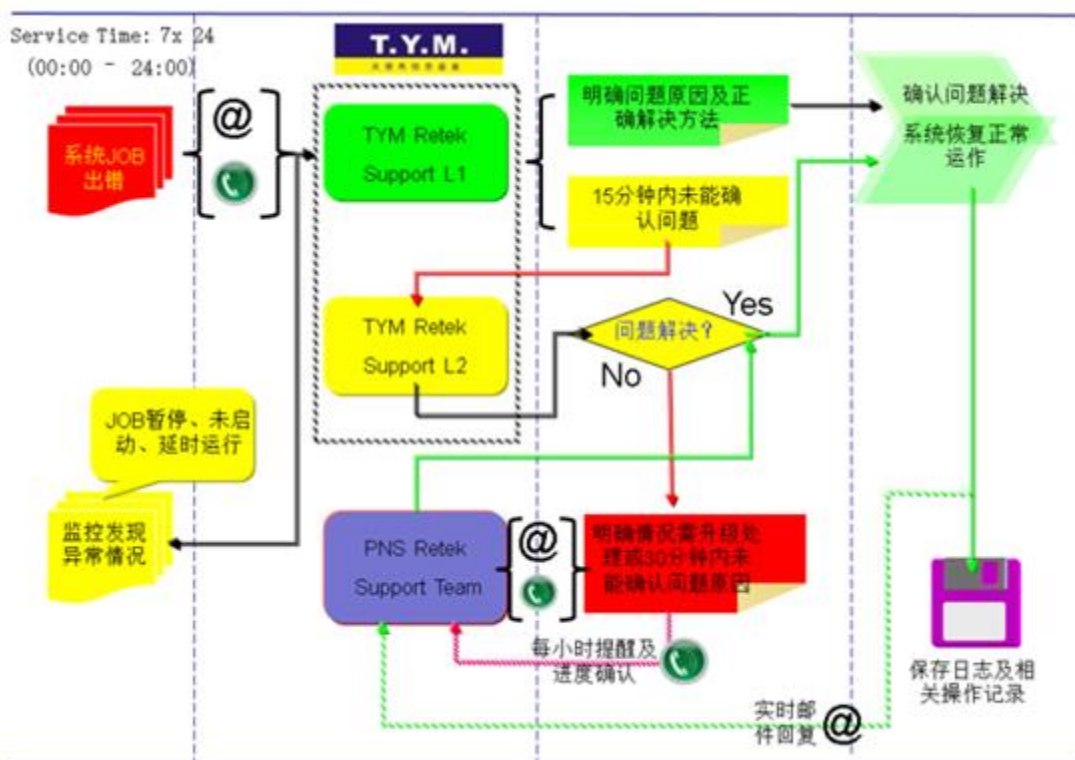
Service Time: 7x 24
(00:00 - 24:00)

T.Y.M.

系统JOB出错

@

TYM Retek Support L1

明确问题原因及正确解决方法

15分钟内未能确认问题

确认问题解决
系统恢复正常运作

TYM Retek Support L2

问题解决？

Yes

No

JOB暂停、未启动、延时运行

监控发现异常情况

PNS Retek Support Team

@

明确情况需升级处理或30分钟内未能确认问题原因

每小时提醒及进度确认

保存日志及相关操作记录

实时邮件回复

@